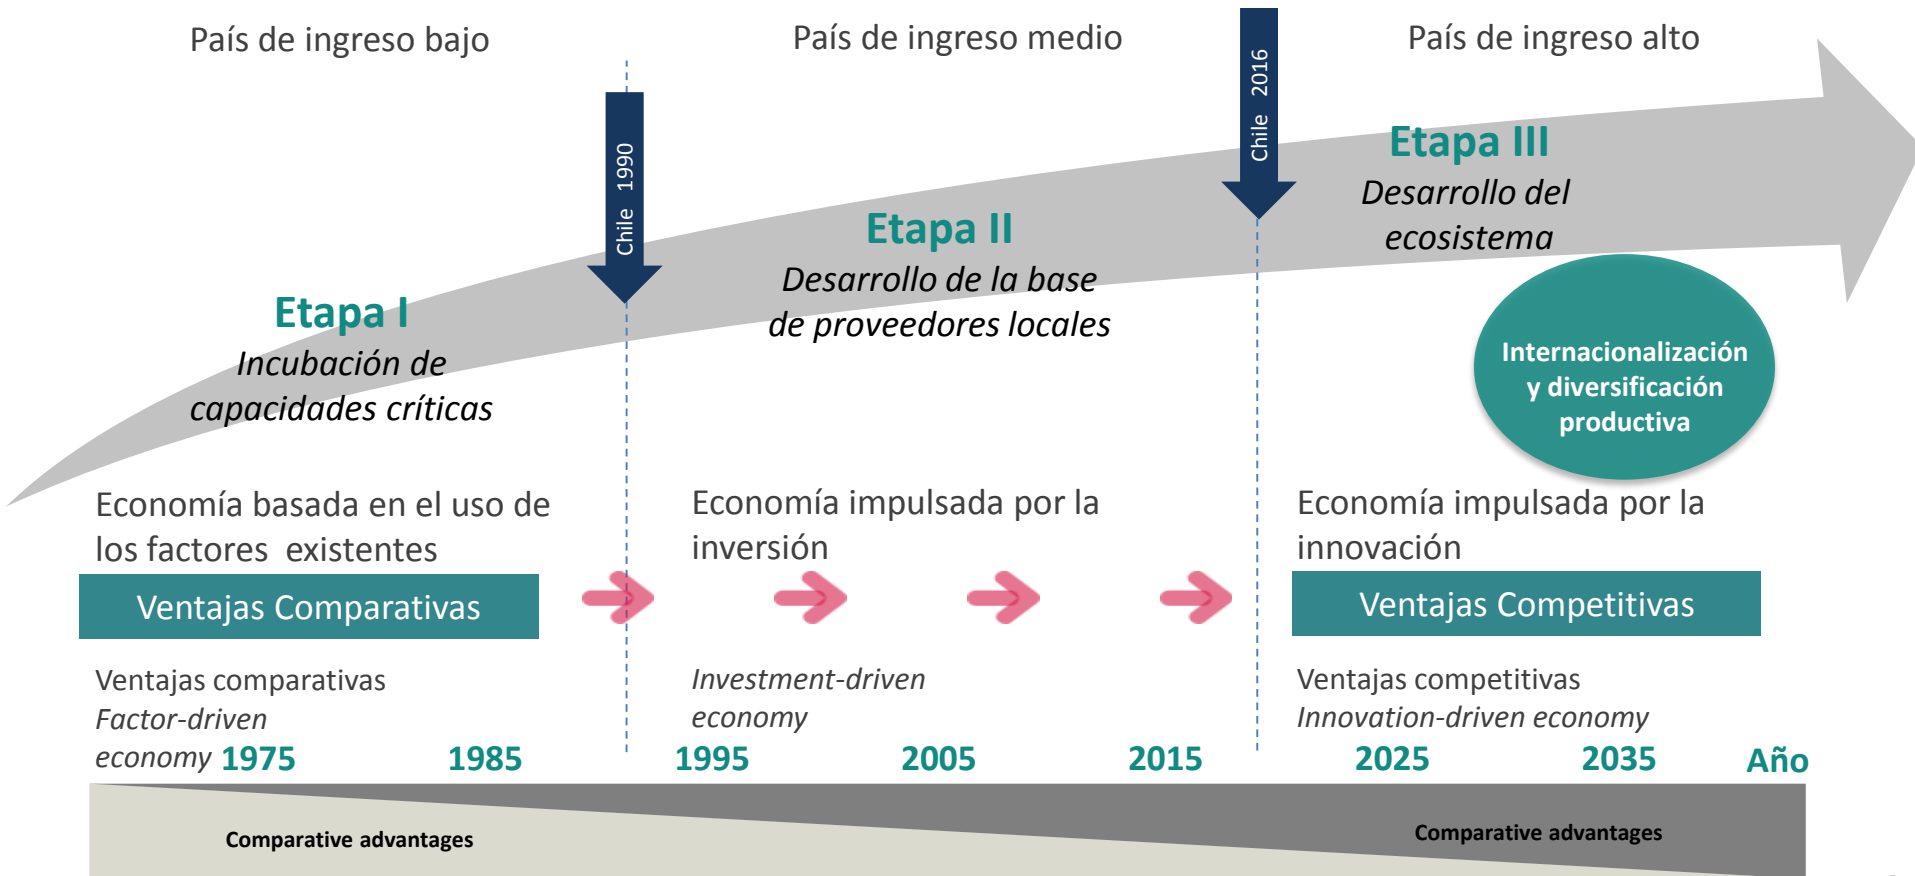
País de ingreso bajo

País de ingreso medio

País de ingreso alto

Chile 1990

Chile 2016

Etapa I
Incubación de capacidades críticas

Etapa II
Desarrollo de la base de proveedores locales

Etapa III
Desarrollo del ecosistema

Internacionalización y diversificación productiva

Economía basada en el uso de los factores existentes

Ventajas Comparativas

Economía impulsada por la inversión

Economía impulsada por la innovación

Ventajas Competitivas

Ventajas comparativas
*Factor-driven economy*

*Investment-driven economy*

Ventajas competitivas
*Innovation-driven economy*

1975 1985 1995 2005 2015 2025 2035 Año

Comparative advantages

Comparative advantages